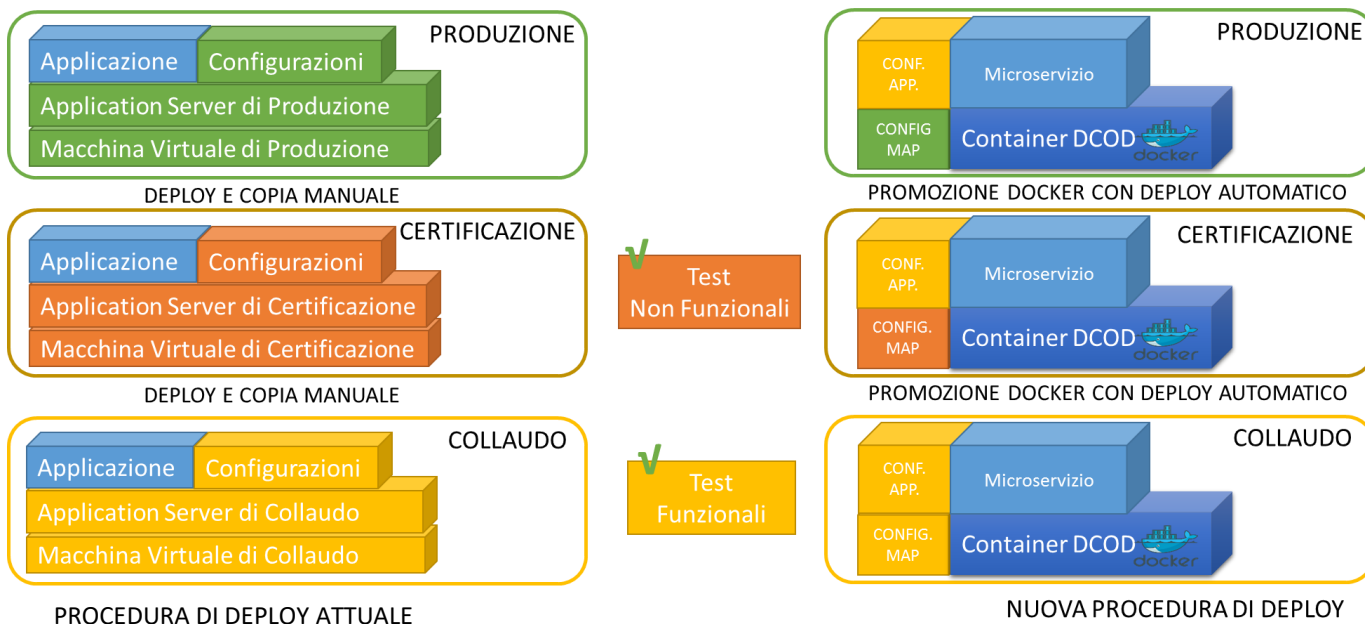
PRODUZIONE
Applicazione
Configurazioni
Application Server di Produzione
Macchina Virtuale di Produzione

DEPLOY E COPIA MANUALE

CERTIFICAZIONE
Applicazione
Configurazioni
Application Server di Certificazione
Macchina Virtuale di Certificazione

DEPLOY E COPIA MANUALE

COLLAUDO
Applicazione
Configurazioni
Application Server di Collaudo
Macchina Virtuale di Collaudo

PROCEDURA DI DEPLOY ATTUALE

√
Test
Non Funzionali

√
Test
Funzionali

PRODUZIONE
CONF. APP.
Microservizio
CONFIG MAP
Container DCOD
docker

PROMOZIONE DOCKER CON DEPLOY AUTOMATICO

CERTIFICAZIONE
CONF. APP.
Microservizio
CONFIG. MAP
Container DCOD
docker

PROMOZIONE DOCKER CON DEPLOY AUTOMATICO

COLLAUDO
CONF. APP.
Microservizio
CONFIG. MAP
Container DCOD
docker

NUOVA PROCEDURA DI DEPLOY